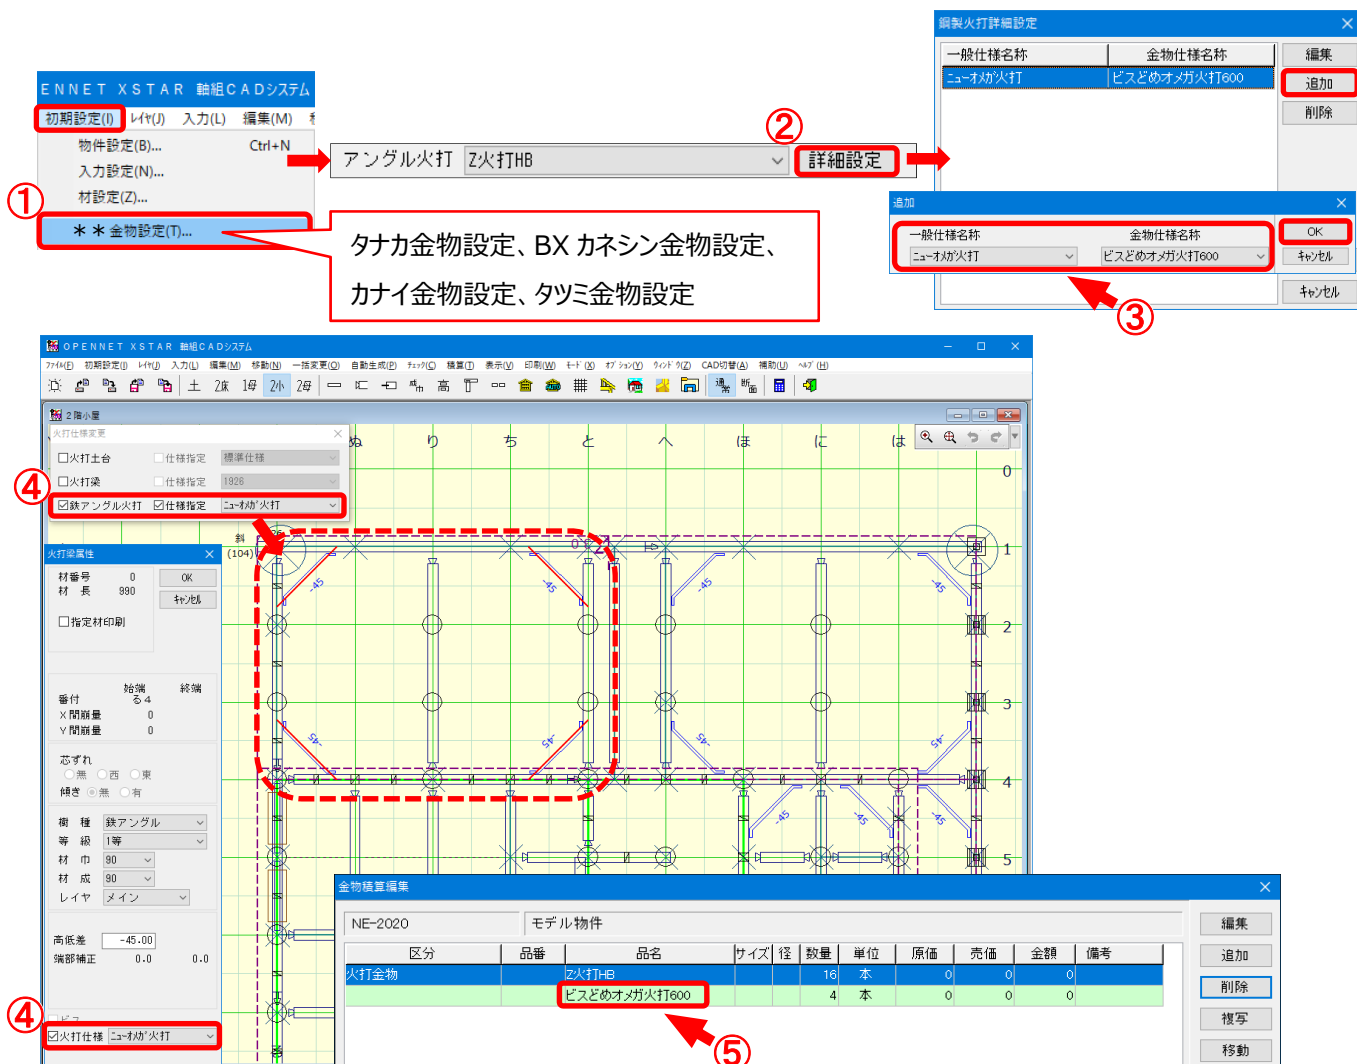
ENNET XSTAR 軸組CADシステム
初期設定(I) ﾚｲﾔ(J) 入力(L) 編集(M)
物件設定(B)... Ctrl+N
入力設定(N)...
材設定(Z)...
①
＊＊金物設定(T)...

タナカ金物設定、BX カネシン金物設定、カナイ金物設定、タツミ金物設定

②
アングル火打 Z火打HB 詳細設定

鋼製火打詳細設定
| 一般仕様名称 | 金物仕様名称 |
|---|---|
| ﾆｭｰｵﾒｶﾞ火打 | ビスどめオメガ火打600 |

編集
追加
削除

追加
一般仕様名称 金物仕様名称
ﾆｭｰｵﾒｶﾞ火打 ビスどめオメガ火打600
OK
ｷｬﾝｾﾙ
ｷｬﾝｾﾙ
③

OPENNET XSTAR 軸組CADシステム
ﾌｧｲﾙ(F) 初期設定(I) ﾚｲﾔ(J) 入力(L) 編集(M) 移動(N) 一括変更(O) 自動生成(P) ﾁｪｯｸ(C) 積算(T) 表示(V) 印刷(W) ﾓｰﾄﾞ(X) ｵﾌﾟｼｮﾝ(Y) ｳｨﾝﾄﾞｳ(Z) CAD切替(A) 補助(U) ﾍﾙﾌﾟ(H)
土 2床 1F 2小 2F 高
2階小屋
火打仕様変更
□火打土台 □仕様指定 標準仕様
□火打梁 □仕様指定 1926
④
☑鉄アングル火打 ☑仕様指定 ﾆｭｰｵﾒｶﾞ火打
ぬ り ち と へ ほ に は
0 1 2 3 4 5
斜 (104)
-45 -45 -45 -45 -45 -45 -45 -45 -45 -45 -45

火打梁属性
材番号 0
材長 990
OK
ｷｬﾝｾﾙ
□指定材印刷
始端 終端
番付 る4
X間崩量 0
Y間崩量 0
芯ずれ
○無 ○西 ○東
傾き ○無 ○有
樹種 鉄アングル
等級 1等
材巾 90
材成 90
レイヤ メイン
高低差 -45.00
端部補正 0.0 0.0
④
☑火打仕様 ﾆｭｰｵﾒｶﾞ火打

金物積算編集
NE-2020 モデル物件
| 区分 | 品番 | 品名 | サイズ | 径 | 数量 | 単位 | 原価 | 売価 | 金額 | 備考 |
|---|---|---|---|---|---|---|---|---|---|---|
| 火打金物 | | Z火打HB | | | 16 | 本 | 0 | 0 | 0 | |
| | | ビスどめオメガ火打600 | | | 4 | 本 | 0 | 0 | 0 | |

編集
追加
削除
複写
移動
⑤